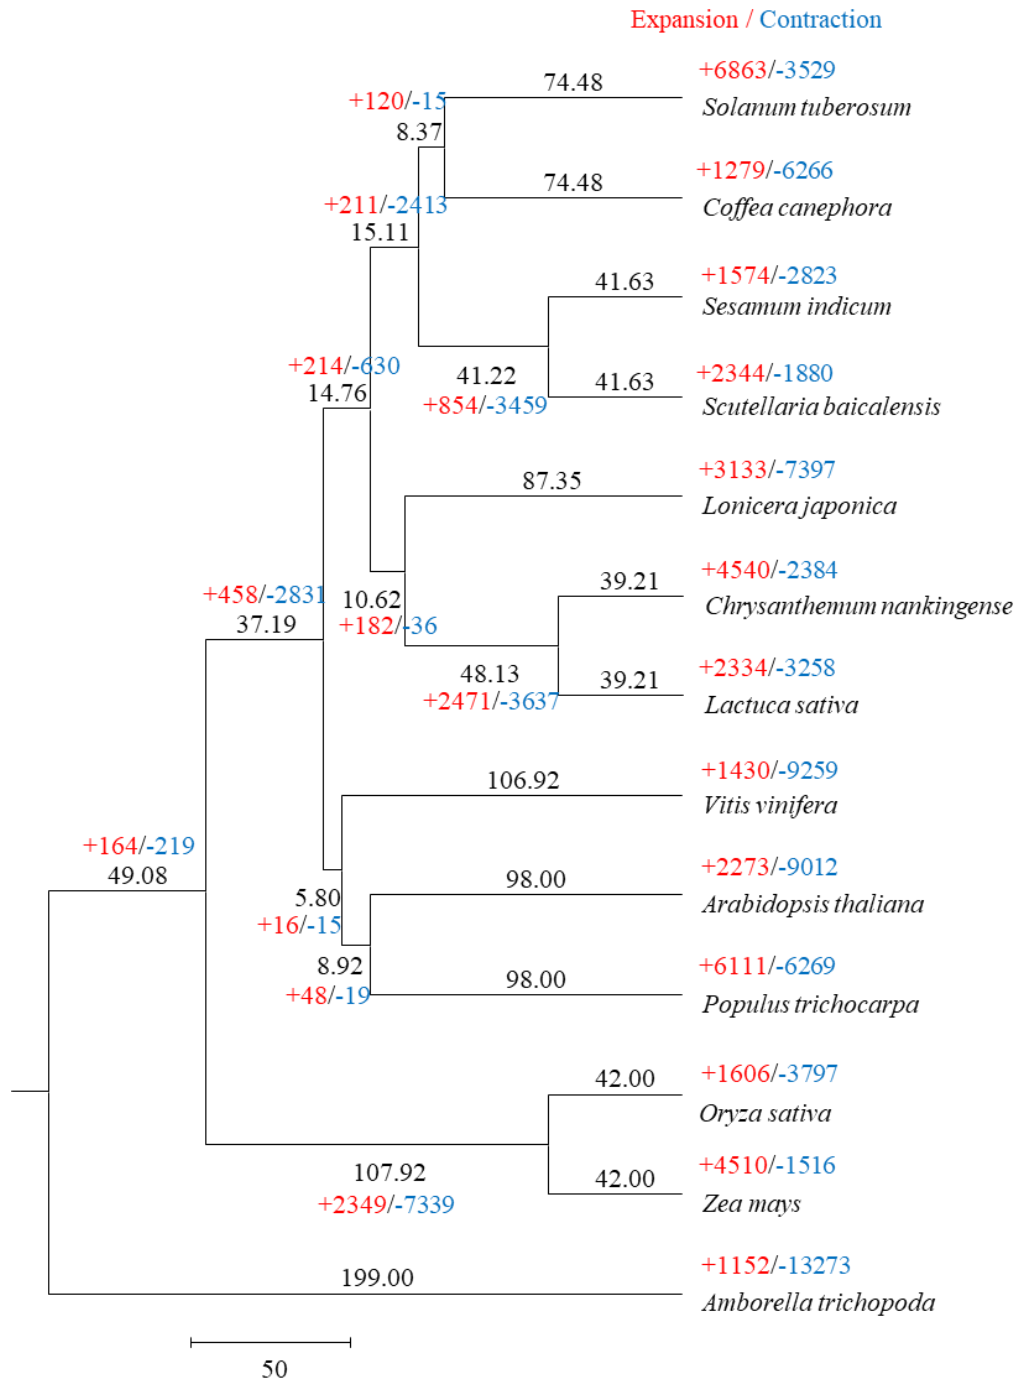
Expansion / Contraction

+120/-15
8.37
74.48
+6863/-3529
Solanum tuberosum

74.48
+1279/-6266
Coffea canephora

+211/-2413
15.11
41.63
+1574/-2823
Sesamum indicum

+214/-630
14.76
41.22
+854/-3459
41.63
+2344/-1880
Scutellaria baicalensis

87.35
+3133/-7397
Lonicera japonica

+458/-2831
37.19
10.62
+182/-36
39.21
+4540/-2384
Chrysanthemum nankingense

48.13
+2471/-3637
39.21
+2334/-3258
Lactuca sativa

106.92
+1430/-9259
Vitis vinifera

+164/-219
49.08
5.80
+16/-15
98.00
+2273/-9012
Arabidopsis thaliana

8.92
+48/-19
98.00
+6111/-6269
Populus trichocarpa

42.00
+1606/-3797
Oryza sativa

107.92
+2349/-7339
42.00
+4510/-1516
Zea mays

199.00
+1152/-13273
Amborella trichopoda

50